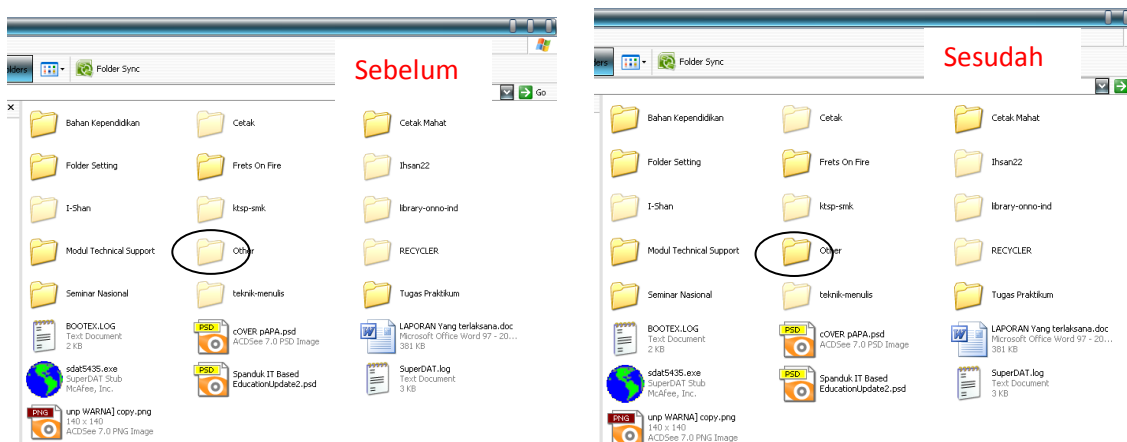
olders

Folder Sync

Sebelum

Go

Bahan Kependidikan
Cetak
Cetak Mahat
Folder Setting
Frets On Fire
Ihsan22
I-Shan
ktsp-smk
library-onno-ind
Modul Technical Support
Other
RECYCLER
Seminar Nasional
teknik-menulis
Tugas Praktikum
BOOTEX.LOG
Text Document
2 KB
PSD
cOVER pAPA.psd
ACDSee 7.0 PSD Image
LAPORAN Yang terlaksana.doc
Microsoft Office Word 97 - 20...
381 KB
sdat5435.exe
SuperDAT Stub
McAfee, Inc.
PSD
Spanduk IT Based EducationUpdate2.psd
SuperDAT.log
Text Document
3 KB
PNG
unp WARNA] copy.png
140 x 140
ACDSee 7.0 PNG Image

olders

Folder Sync

Sesudah

Bahan Kependidikan
Cetak
Cetak Mahat
Folder Setting
Frets On Fire
Ihsan22
I-Shan
ktsp-smk
library-onno-ind
Modul Technical Support
Other
RECYCLER
Seminar Nasional
teknik-menulis
Tugas Praktikum
BOOTEX.LOG
Text Document
2 KB
PSD
cOVER pAPA.psd
ACDSee 7.0 PSD Image
LAPORAN Yang terlaksana.doc
Microsoft Office Word 97 - 20...
381 KB
sdat5435.exe
SuperDAT Stub
McAfee, Inc.
PSD
Spanduk IT Based EducationUpdate2.psd
SuperDAT.log
Text Document
3 KB
PNG
unp WARNA] copy.png
140 x 140
ACDSee 7.0 PNG Image